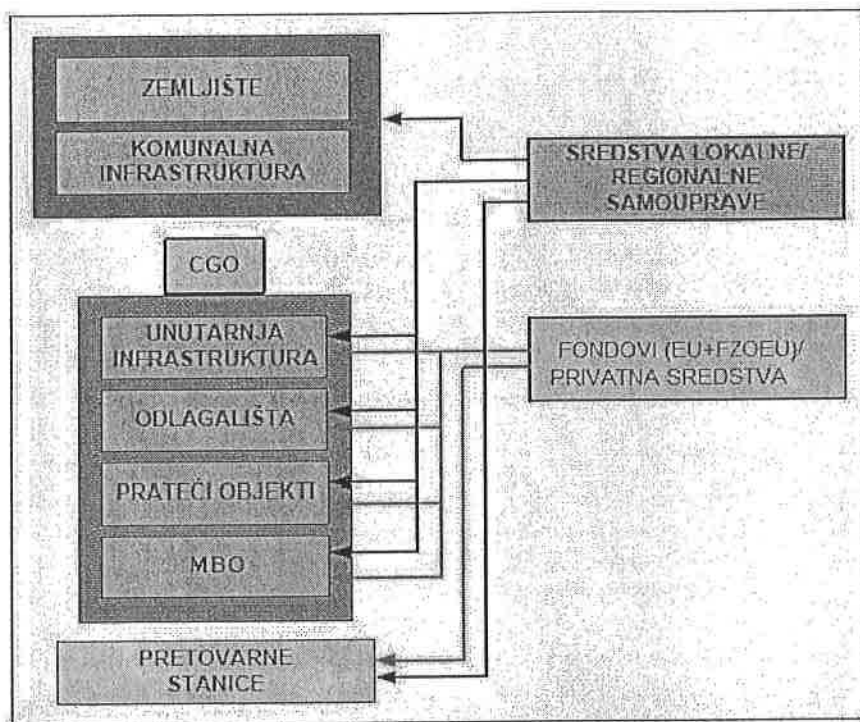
ZEMLJIŠTE

KOMUNALNA INFRASTRUKTURA

SREDSTVA LOKALNE/ REGIONALNE SAMOUPRAVE

CGO

UNUTARNJA INFRASTRUKTURA

FONDOVI (EU+FZOEU)/ PRIVATNA SREDSTVA

ODLAGALIŠTA

PRATEĆI OBJEKTI

MBO

PRETOVARNE STANICE